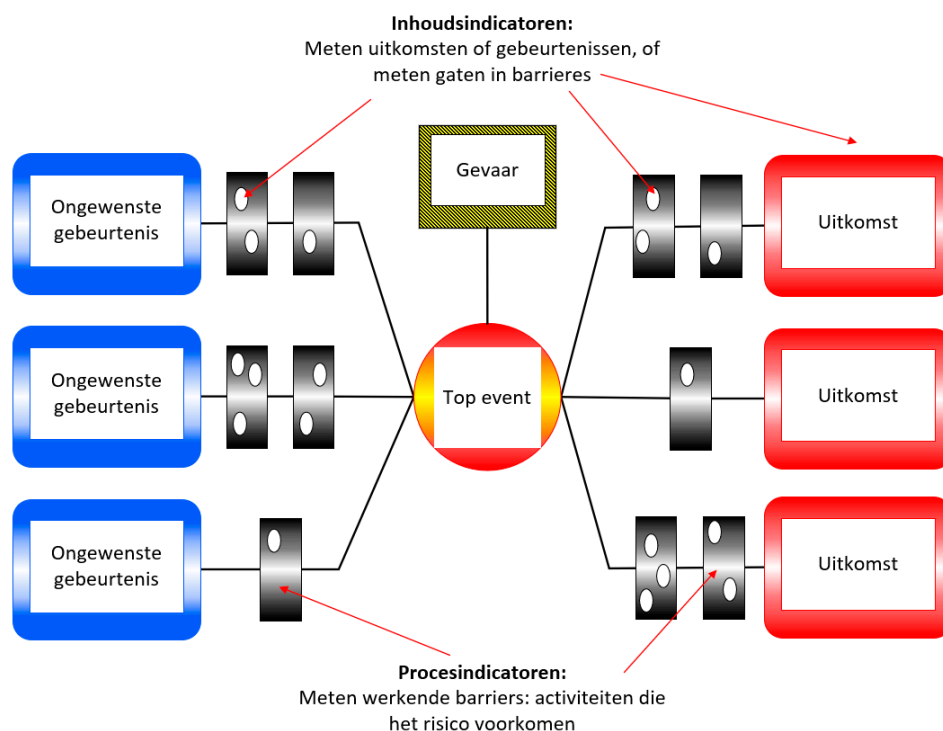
**Inhoudsindicatoren:**
Meten uitkomsten of gebeurtenissen, of meten gaten in barrieres

Ongewenste gebeurtenis

Gevaar

Uitkomst

Ongewenste gebeurtenis

Top event

Uitkomst

Ongewenste gebeurtenis

Uitkomst

**Procesindicatoren:**
Meten werkende barriers: activiteiten die het risico voorkomen